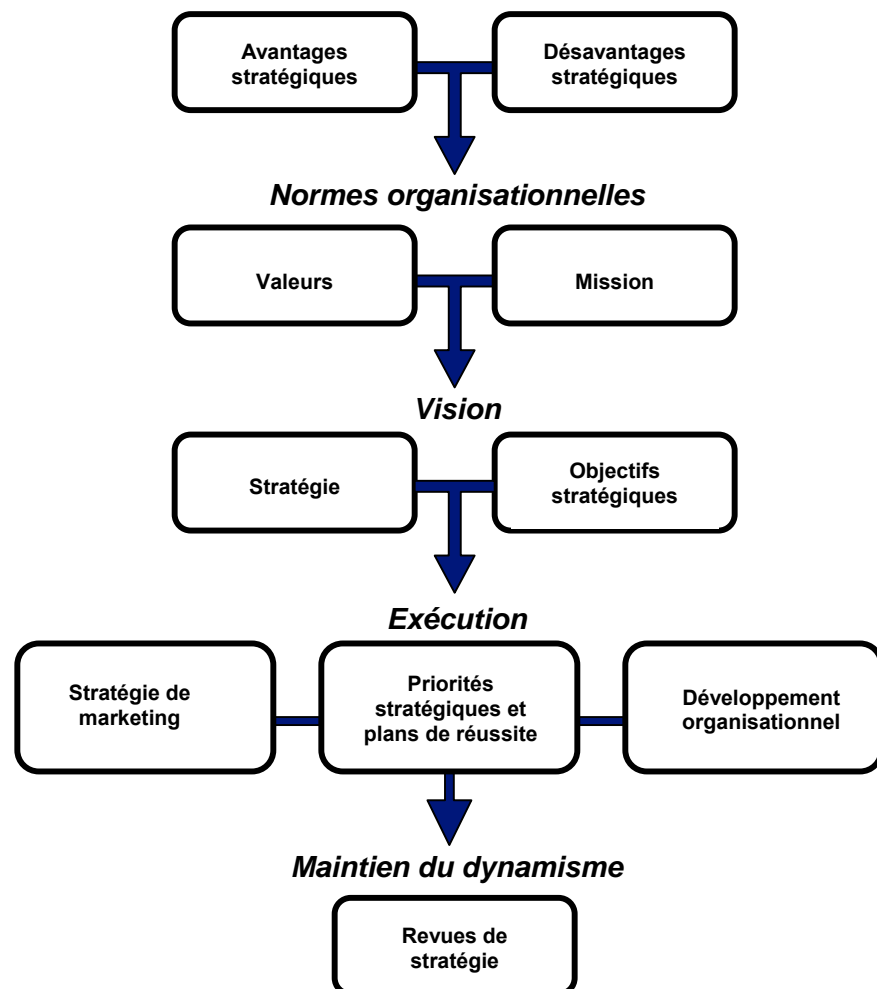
Avantages stratégiques

Désavantages stratégiques

Normes organisationnelles

Valeurs

Mission

Vision

Stratégie

Objectifs stratégiques

Exécution

Stratégie de marketing

Priorités stratégiques et plans de réussite

Développement organisationnel

Maintien du dynamisme

Revues de stratégie